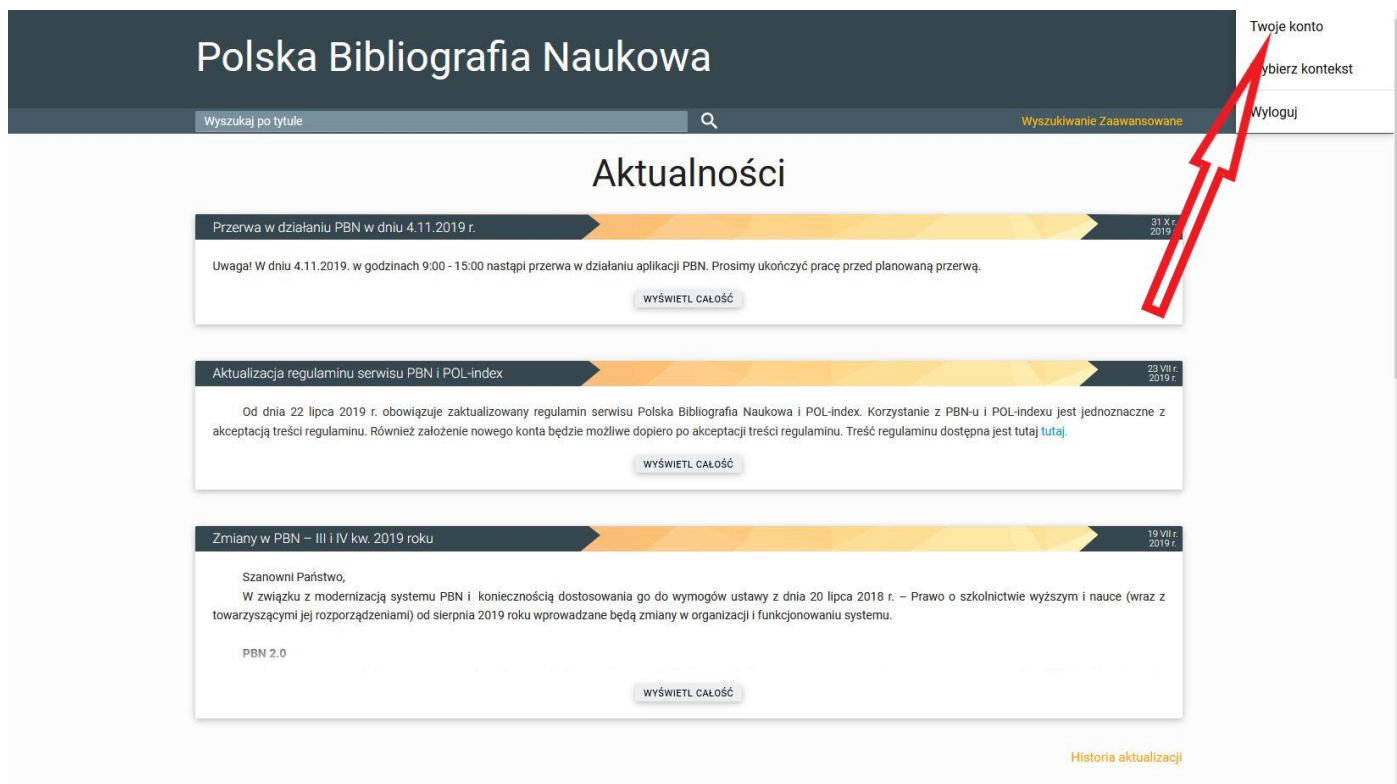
Polska Bibliografia Naukowa

Twoje konto

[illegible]ybierz kontekst

Wyloguj

Wyszukaj po tytule

Wyszukiwanie Zaawansowane

Aktualności

Przerwa w działaniu PBN w dniu 4.11.2019 r.

31 X r. 2019

Uwaga! W dniu 4.11.2019. w godzinach 9:00 - 15:00 nastąpi przerwa w działaniu aplikacji PBN. Prosimy ukończyć pracę przed planowaną przerwą.

WYŚWIETL CAŁOŚĆ

Aktualizacja regulaminu serwisu PBN i POL-index

23 VII r. 2019 r.

Od dnia 22 lipca 2019 r. obowiązuje zaktualizowany regulamin serwisu Polska Bibliografia Naukowa i POL-index. Korzystanie z PBN-u i POL-indexu jest jednoznaczne z akceptacją treści regulaminu. Również założenie nowego konta będzie możliwe dopiero po akceptacji treści regulaminu. Treść regulaminu dostępna jest tutaj tutaj.

WYŚWIETL CAŁOŚĆ

Zmiany w PBN – III i IV kw. 2019 roku

19 VII r. 2019 r.

Szanowni Państwo,

W związku z modernizacją systemu PBN i koniecznością dostosowania go do wymogów ustawy z dnia 20 lipca 2018 r. – Prawo o szkolnictwie wyższym i nauce (wraz z towarzyszącymi jej rozporządzeniami) od sierpnia 2019 roku wprowadzane będą zmiany w organizacji i funkcjonowaniu systemu.

PBN 2.0

WYŚWIETL CAŁOŚĆ

Historia aktualizacji